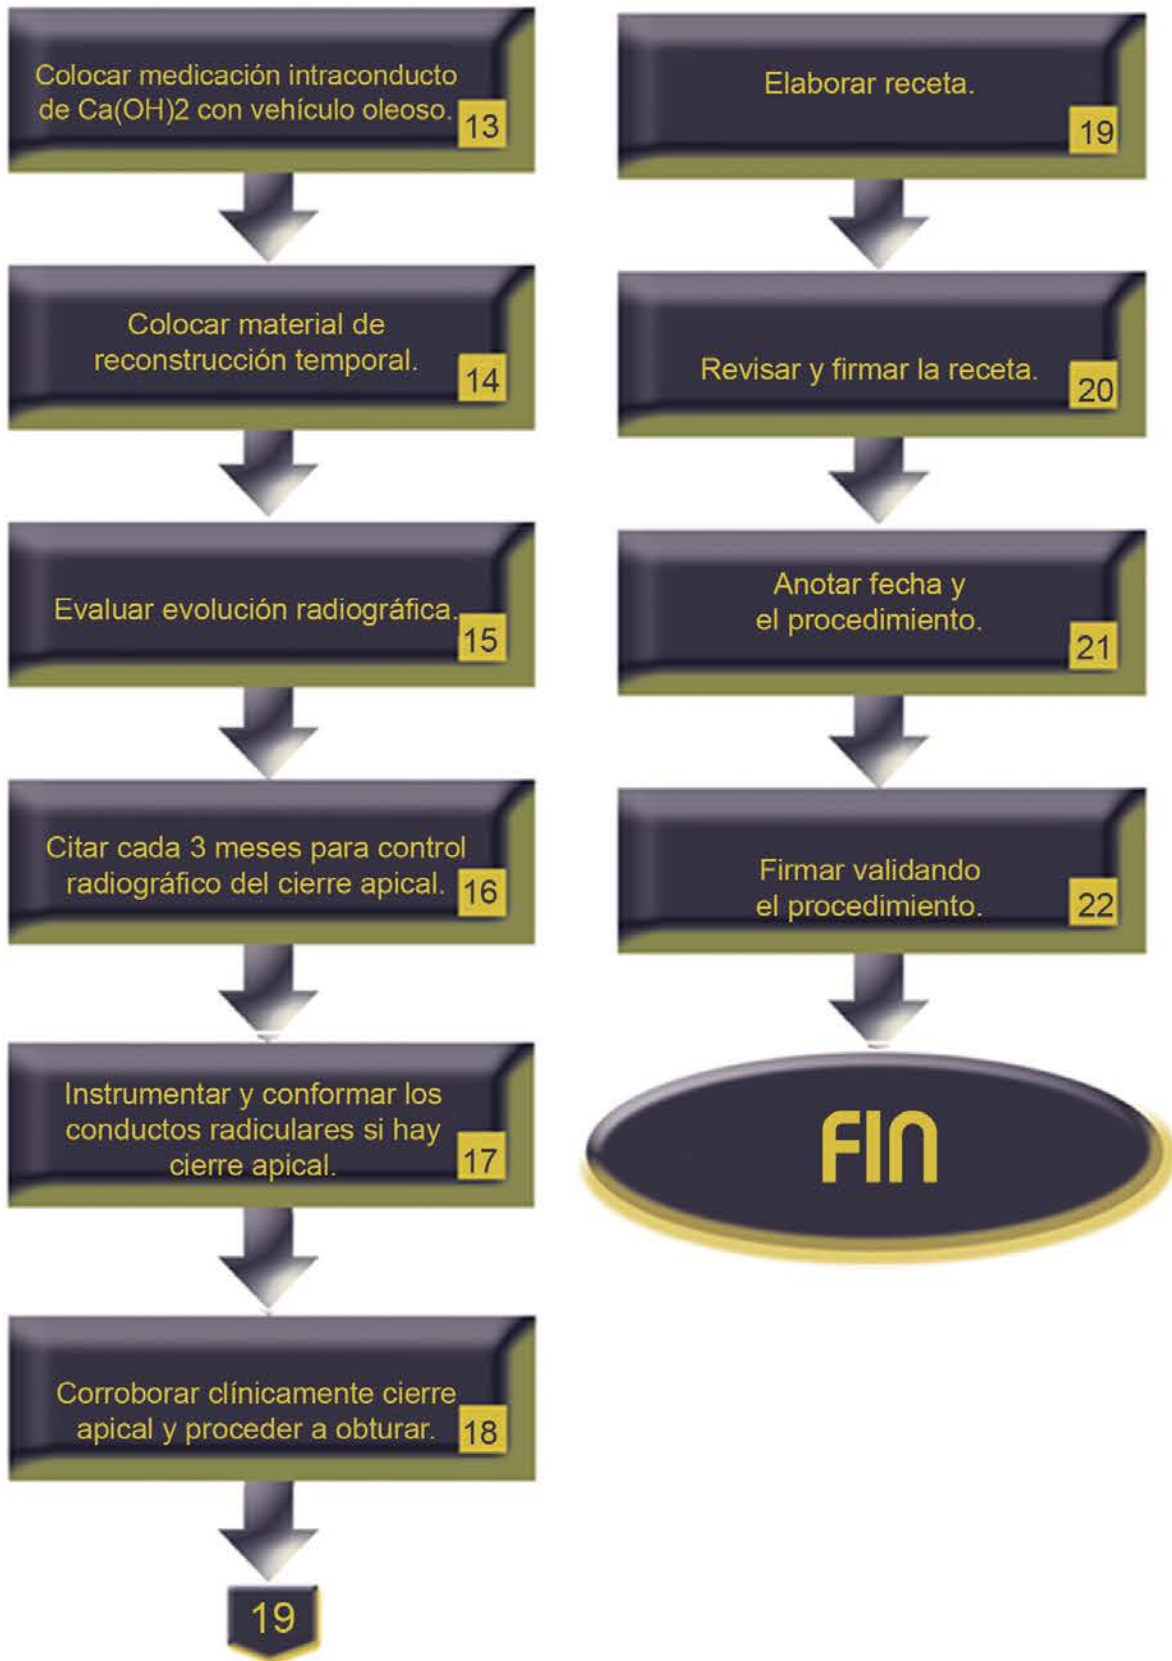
Colocar medicación intraconducto de Ca(OH)2 con vehículo oleoso. 13

Colocar material de reconstrucción temporal. 14

Evaluar evolución radiográfica. 15

Citar cada 3 meses para control radiográfico del cierre apical. 16

Instrumentar y conformar los conductos radiculares si hay cierre apical. 17

Corroborar clínicamente cierre apical y proceder a obturar. 18

19

Elaborar receta. 19

Revisar y firmar la receta. 20

Anotar fecha y el procedimiento. 21

Firmar validando el procedimiento. 22

FIN